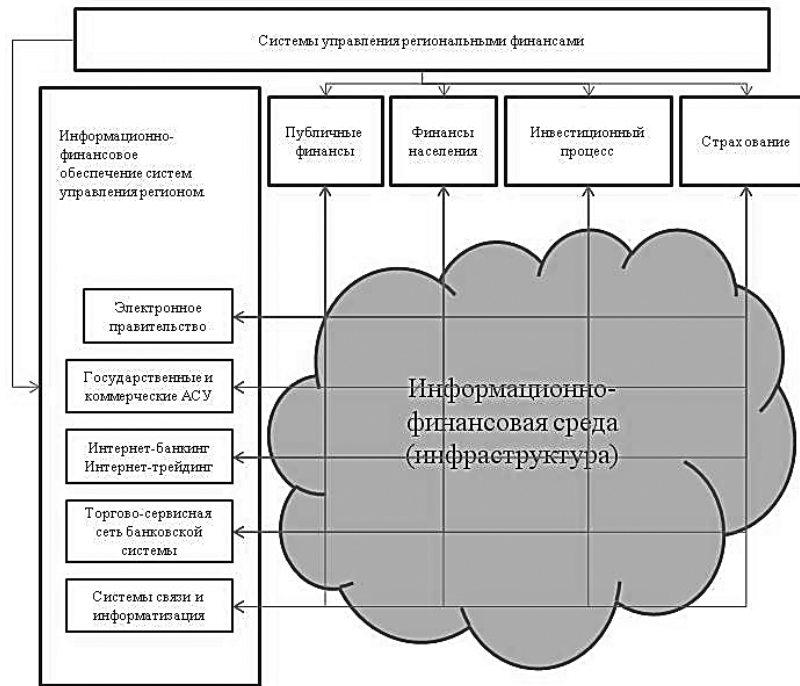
Системы управления региональными финансами

Информационно-финансовое обеспечение систем управления регионом

Публичные финансы

Финансы населения

Инвестиционный процесс

Страхование

Электронное правительство

Государственные и коммерческие АСУ

Интернет-банкинг Интернет-трейдинг

Торгово-сервисная сеть банковской системы

Системы связи и информатизация

Информационно-финансовая среда (инфраструктура)